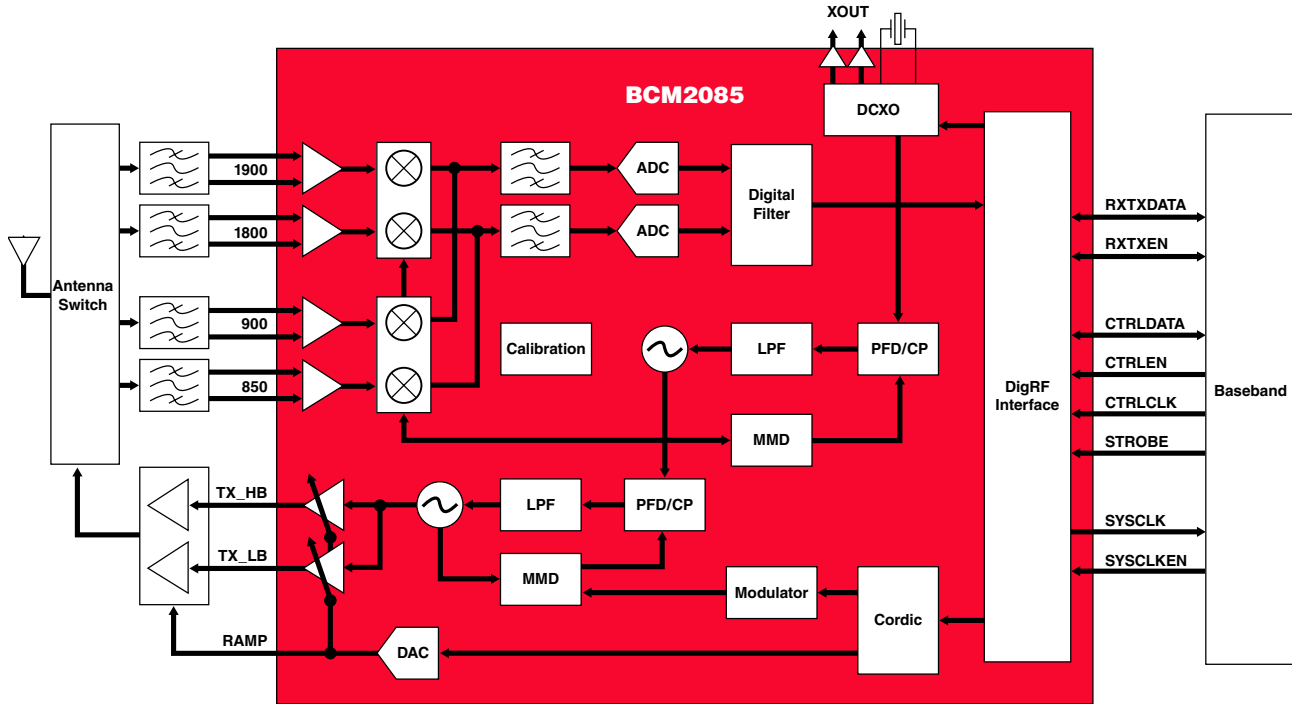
XOUT

BCM2085

DCXO

Antenna Switch

1900

1800

900

850

ADC

ADC

Digital Filter

Calibration

LPF

PFD/CP

MMD

DigRF Interface

RXTXDATA

RXTXEN

CTRLDATA

CTRLEN

CTRLCLK

STROBE

SYSCLK

SYSCLKEN

Baseband

TX_HB

TX_LB

LPF

PFD/CP

MMD

Modulator

Cordic

RAMP

DAC